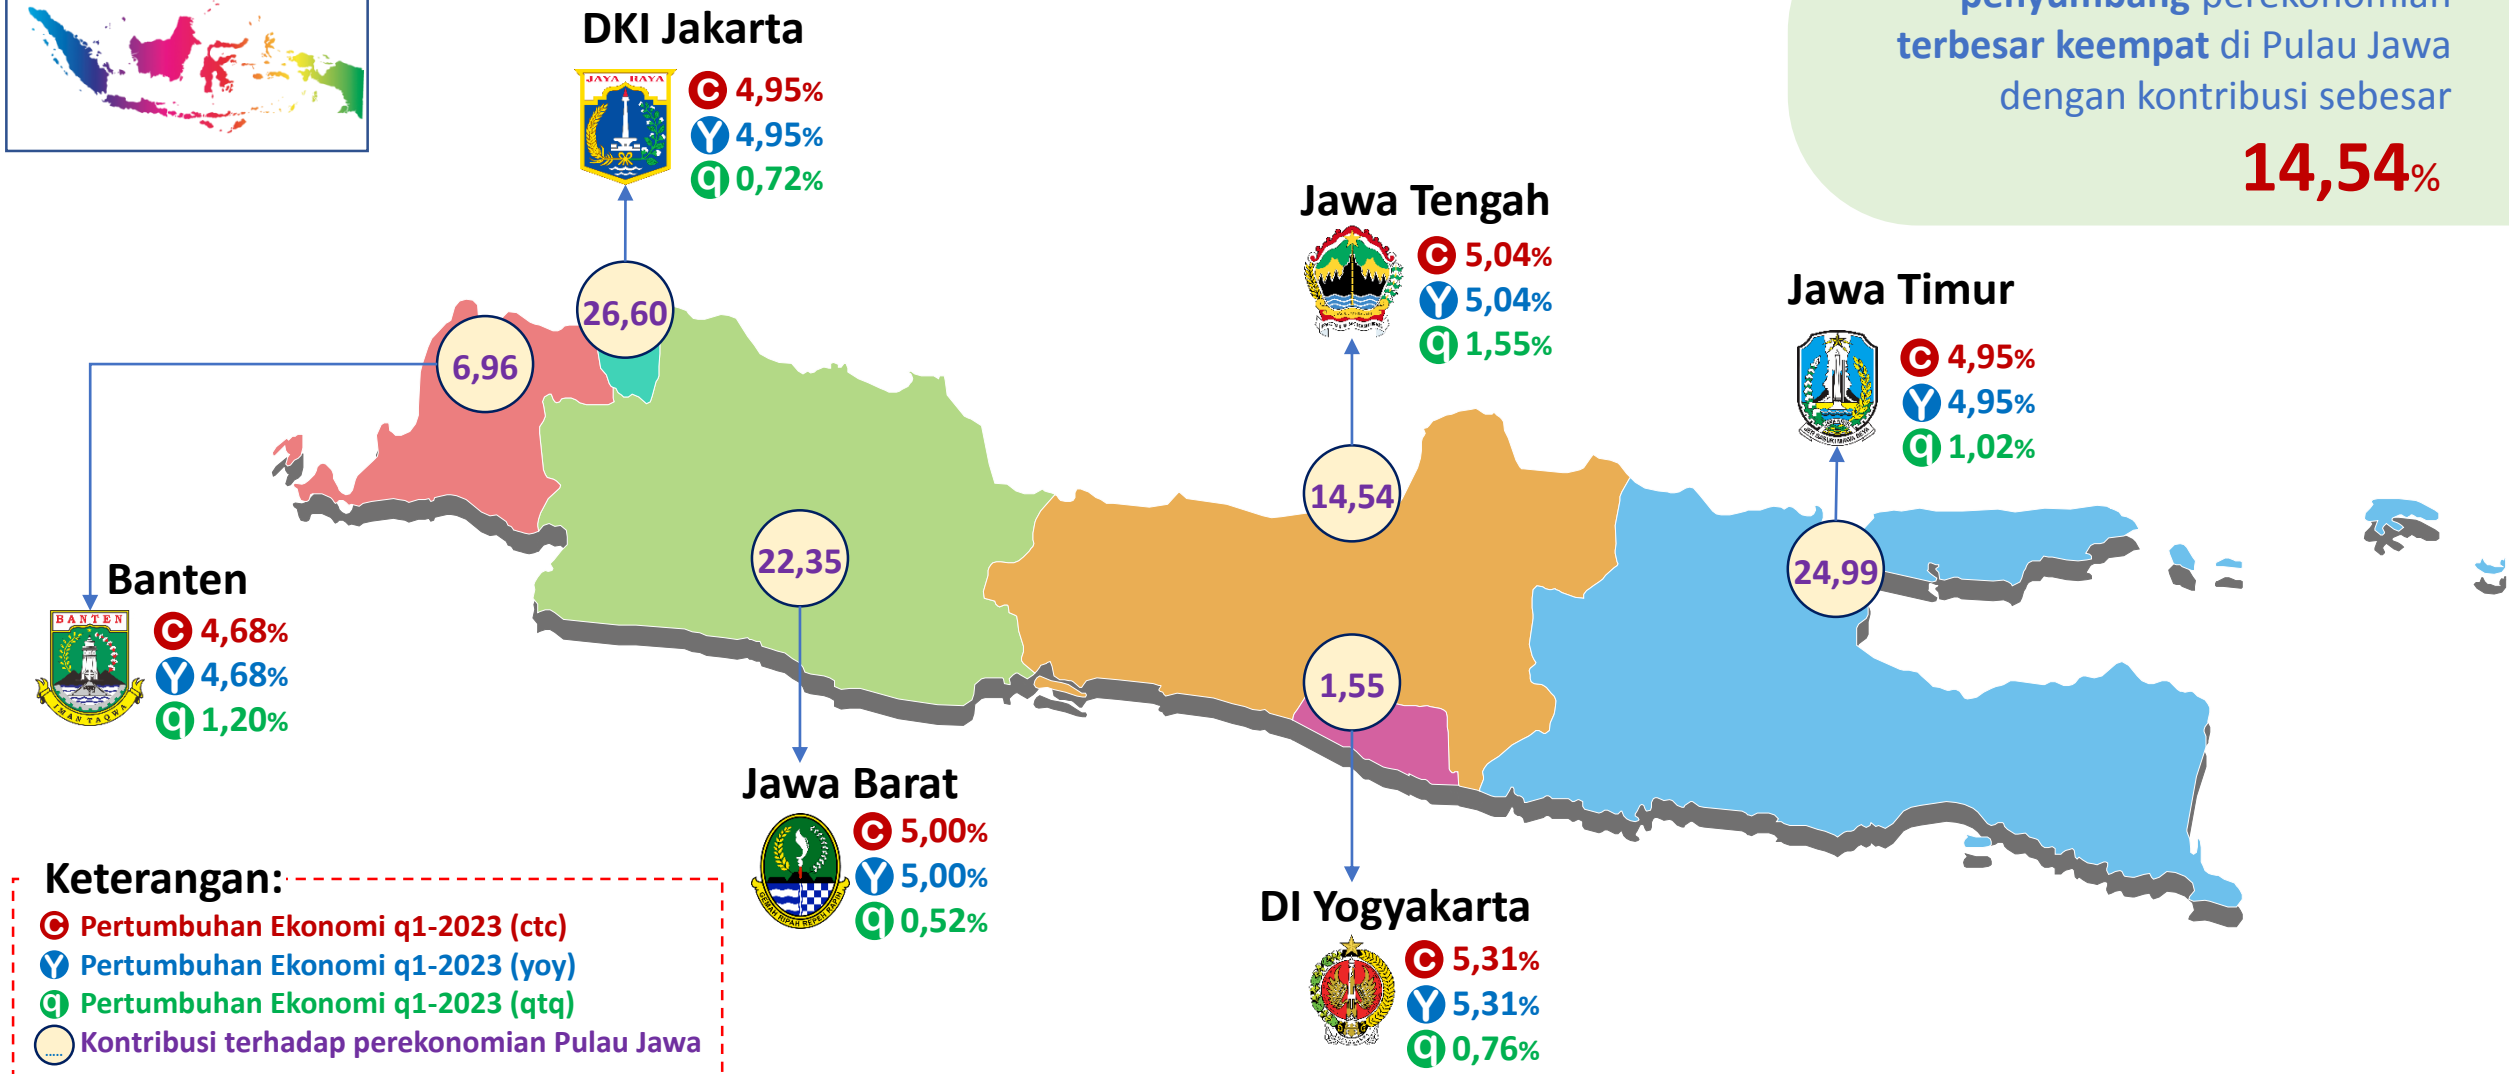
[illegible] perekonomian terbesar keempat di Pulau Jawa dengan kontribusi sebesar
14,54%

DKI Jakarta
JAYA RAYA
c 4,95%
y 4,95%
q 0,72%

26,60

Jawa Tengah
c 5,04%
y 5,04%
q 1,55%

Jawa Timur
c 4,95%
y 4,95%
q 1,02%

6,96

14,54

22,35

24,99

1,55

Banten
BANTEN
IMAN TAQWA
c 4,68%
y 4,68%
q 1,20%

Jawa Barat
GEMAH RIPAH REPEH RAPIH
c 5,00%
y 5,00%
q 0,52%

DI Yogyakarta
c 5,31%
y 5,31%
q 0,76%

Keterangan:
c Pertumbuhan Ekonomi q1-2023 (ctc)
y Pertumbuhan Ekonomi q1-2023 (yoy)
q Pertumbuhan Ekonomi q1-2023 (qtq)
..... Kontribusi terhadap perekonomian Pulau Jawa